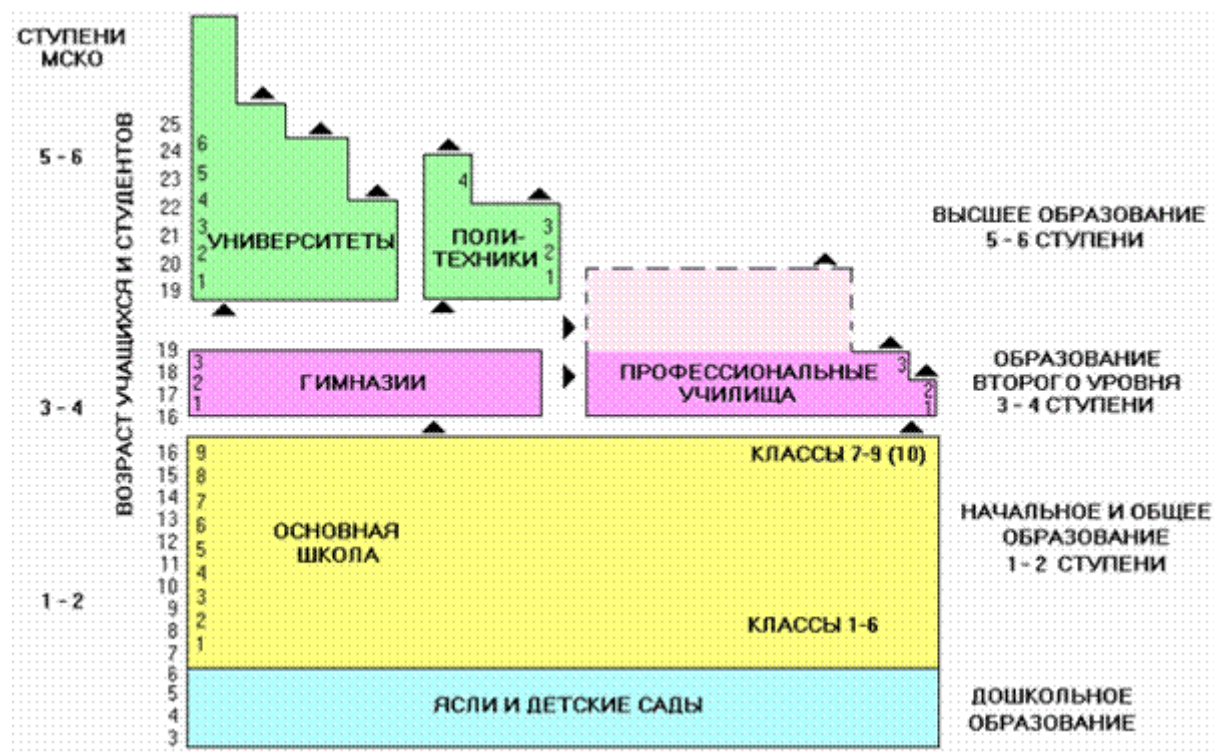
СТУПЕНИ МСКО

5 - 6

3 - 4

1 - 2

ВОЗРАСТ УЧАЩИХСЯ И СТУДЕНТОВ

25
24
23
22
21
20
19

6
5
4
3
2
1

УНИВЕРСИТЕТЫ

4
3
2
1

ПОЛИ-ТЕХНИКИ

ВЫСШЕЕ ОБРАЗОВАНИЕ 5 - 6 СТУПЕНИ

19
18
17
16

3
2
1

ГИМНАЗИИ

ПРОФЕССИОНАЛЬНЫЕ УЧИЛИЩА

3
2
1

ОБРАЗОВАНИЕ ВТОРОГО УРОВНЯ 3 - 4 СТУПЕНИ

16
15
14
13
12
11
10
9
8
7

9
8
7
6
5
4
3
2
1

ОСНОВНАЯ ШКОЛА

КЛАССЫ 7-9 (10)

КЛАССЫ 1-6

НАЧАЛЬНОЕ И ОБЩЕЕ ОБРАЗОВАНИЕ 1- 2 СТУПЕНИ

6
5
4
3

ЯСЛИ И ДЕТСКИЕ САДЫ

ДОШКОЛЬНОЕ ОБРАЗОВАНИЕ